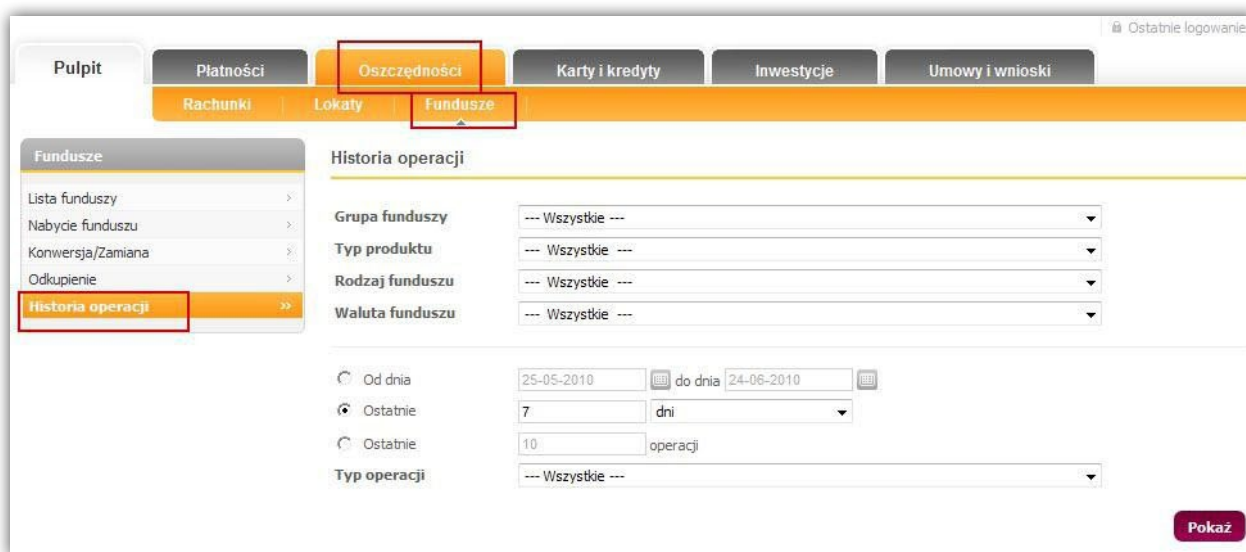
Ostatnie logowanie

Pulpit | Płatności | Oszczędności | Karty i kredyty | Inwestycje | Umowy i wnioski

Rachunki | Lokaty | Fundusze

Fundusze

Lista funduszy
Nabycie funduszu
Konwersja/Zamiana
Odkupienie
Historia operacji

Historia operacji

Grupa funduszy --- Wszystkie ---
Typ produktu --- Wszystkie ---
Rodzaj funduszu --- Wszystkie ---
Waluta funduszu --- Wszystkie ---

Od dnia 25-05-2010 do dnia 24-06-2010
Ostatnie 7 dni
Ostatnie 10 operacji
Typ operacji --- Wszystkie ---

Pokaż